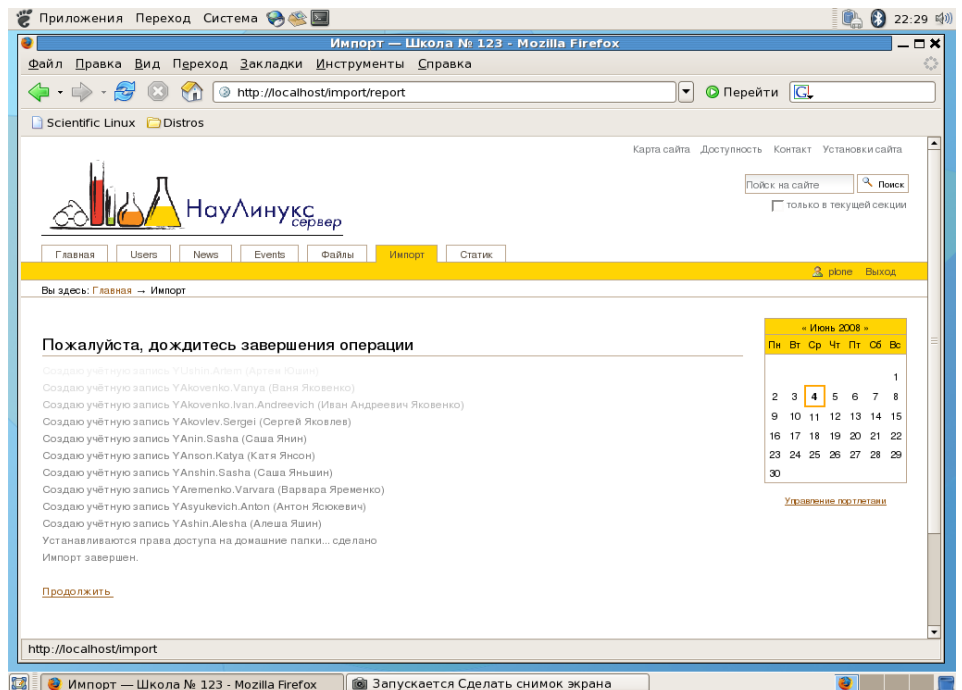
Приложения Переход Система

22:29

Импорт — Школа № 123 - Mozilla Firefox

Файл Правка Вид Переход Закладки Инструменты Справка

http://localhost/import/report

Перейти

Scientific Linux Distros

Карта сайта Доступность Контакт Установки сайта

Поиск на сайте Поиск

только в текущей секции

НауЛинукс сервер

Главная Users News Events Файлы Импорт Статик

plone Выход

Вы здесь: Главная → Импорт

Пожалуйста, дождитесь завершения операции

Создаю учётную запись YUstun.Artem (Артем Юшин)
Создаю учётную запись YAkovenko.Vanya (Ваня Яковенко)
Создаю учётную запись YAkovenko.Ivan.Andreevich (Иван Андреевич Яковенко)
Создаю учётную запись YAkovlev.Sergei (Сергей Яковлев)
Создаю учётную запись YAnin.Sasha (Саша Янин)
Создаю учётную запись YAnson.Katya (Катя Янсон)
Создаю учётную запись YAnshin.Sasha (Саша Яньшин)
Создаю учётную запись YAremenko.Varvara (Варвара Яременко)
Создаю учётную запись YAsyukevich.Anton (Антон Ясюкевич)
Создаю учётную запись YAshin.Alesha (Алеша Яшин)
Устанавливаются права доступа на домашние папки... сделано
Импорт завершен.

Продолжить

« Июнь 2008 »

| Пн | Вт | Ср | Чт | Пт | Сб | Вс |
|---|---|---|---|---|---|---|
| | | | | | | 1 |
| 2 | 3 | 4 | 5 | 6 | 7 | 8 |
| 9 | 10 | 11 | 12 | 13 | 14 | 15 |
| 16 | 17 | 18 | 19 | 20 | 21 | 22 |
| 23 | 24 | 25 | 26 | 27 | 28 | 29 |
| 30 | | | | | | |

Управление портлетами

http://localhost/import

Импорт — Школа № 123 - Mozilla Firefox

Запускается Сделать снимок экрана